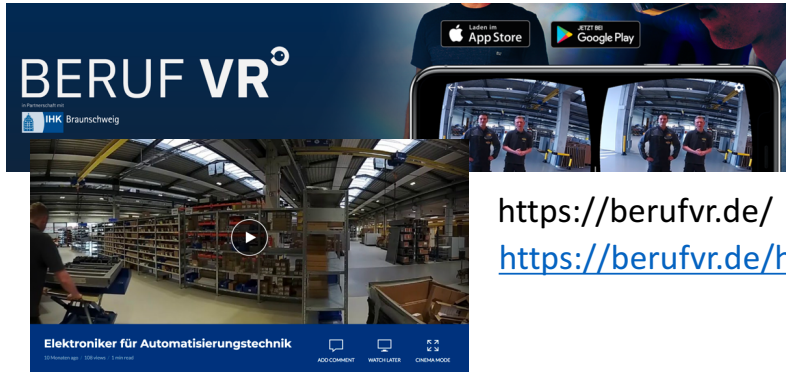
BERUF VR

in Partnerschaft mit

IHK Braunschweig

Laden im App Store

JETZT BEI Google Play

Elektroniker für Automatisierungstechnik

10 Monaten ago | 108 views | 1 min read

ADD COMMENT

WATCH LATER

CINEMA MODE

https://berufvr.de/

https://berufvr.de/h